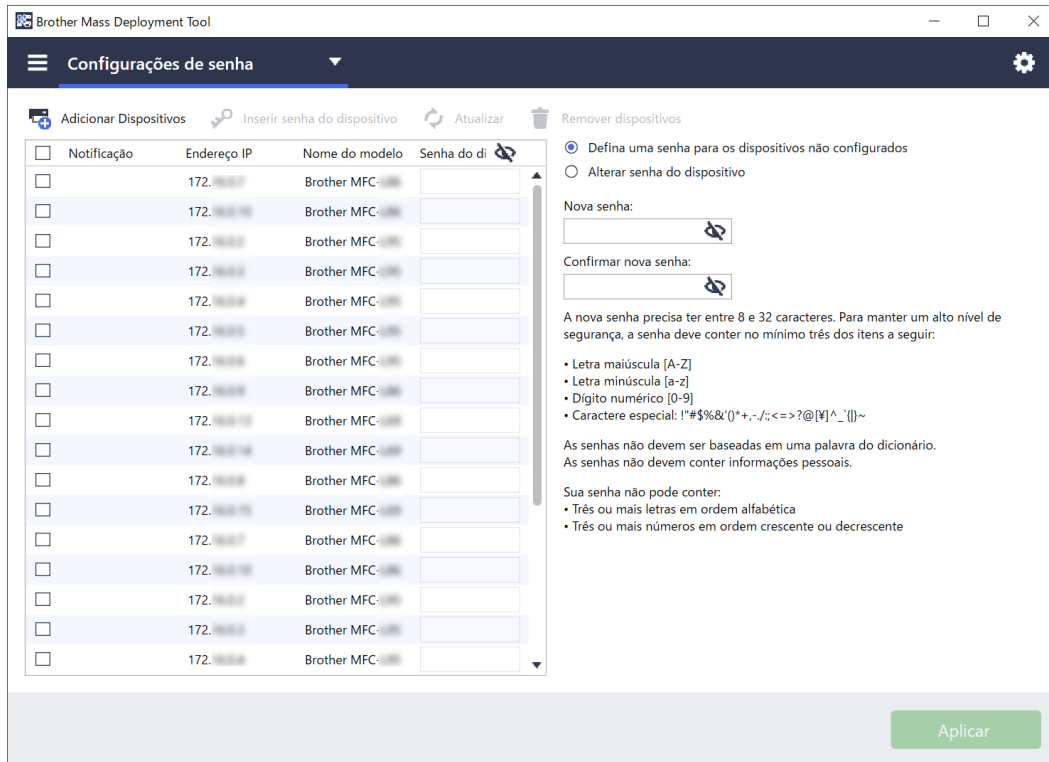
Brother Mass Deployment Tool

Configurações de senha

Adicionar Dispositivos   Inserir senha do dispositivo   Atualizar   Remover dispositivos

| Notificação | Endereço IP | Nome do modelo | Senha do di |
|---|---|---|---|
| | 172.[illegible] | Brother MFC-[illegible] | |
| | 172.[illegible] | Brother MFC-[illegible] | |
| | 172.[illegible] | Brother MFC-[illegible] | |
| | 172.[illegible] | Brother MFC-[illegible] | |
| | 172.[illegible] | Brother MFC-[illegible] | |
| | 172.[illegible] | Brother MFC-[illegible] | |
| | 172.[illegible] | Brother MFC-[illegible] | |
| | 172.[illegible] | Brother MFC-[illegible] | |
| | 172.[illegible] | Brother MFC-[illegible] | |
| | 172.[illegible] | Brother MFC-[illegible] | |
| | 172.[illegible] | Brother MFC-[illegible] | |
| | 172.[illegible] | Brother MFC-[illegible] | |
| | 172.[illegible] | Brother MFC-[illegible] | |
| | 172.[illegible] | Brother MFC-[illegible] | |
| | 172.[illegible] | Brother MFC-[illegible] | |
| | 172.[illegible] | Brother MFC-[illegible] | |
| | 172.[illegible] | Brother MFC-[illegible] | |

Defina uma senha para os dispositivos não configurados
Alterar senha do dispositivo

Nova senha:

Confirmar nova senha:

A nova senha precisa ter entre 8 e 32 caracteres. Para manter um alto nível de segurança, a senha deve conter no mínimo três dos itens a seguir:

• Letra maiúscula [A-Z]
• Letra minúscula [a-z]
• Dígito numérico [0-9]
• Caractere especial: !"#$%&'()*+,-./:;<=>?@[¥]^_`{|}~

As senhas não devem ser baseadas em uma palavra do dicionário.
As senhas não devem conter informações pessoais.

Sua senha não pode conter:
• Três ou mais letras em ordem alfabética
• Três ou mais números em ordem crescente ou decrescente

Aplicar